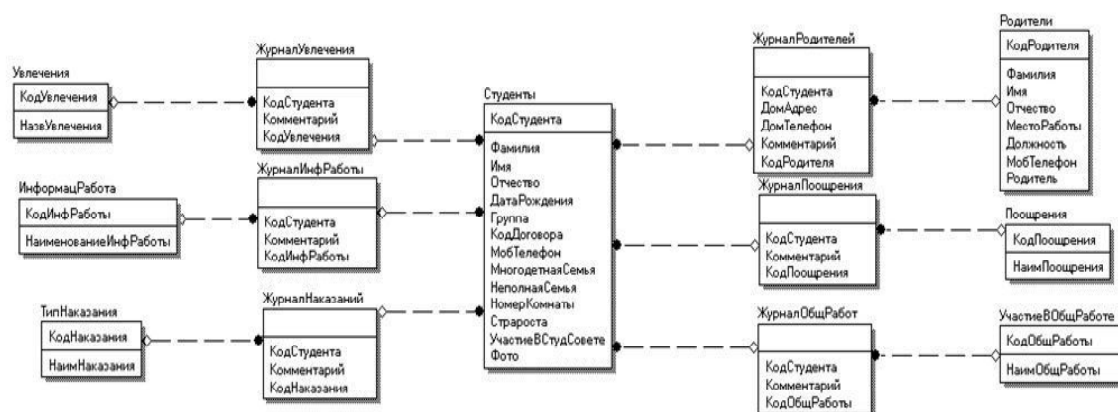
Увлечения
КодУвлечения
НазвУвлечения

ЖурналУвлечения
КодСтудента
Комментарий
КодУвлечения

ИнформацРабота
КодИнфРаботы
НаименованиеИнфРаботы

ЖурналИнфРаботы
КодСтудента
Комментарий
КодИнфРаботы

ТипНаказания
КодНаказания
НаимНаказания

ЖурналНаказаний
КодСтудента
Комментарий
КодНаказания

Студенты
КодСтудента
Фамилия
Имя
Отчество
ДатаРождения
Группа
КодДоговора
МобТелефон
МногодетнаяСемья
НеполнаяСемья
НомерКомнаты
Страроста
УчастиеВСтудСовете
Фото

ЖурналРодителей
КодСтудента
ДомАдрес
ДомТелефон
Комментарий
КодРодителя

Родители
КодРодителя
Фамилия
Имя
Отчество
МестоРаботы
Должность
МобТелефон
Родитель

ЖурналПоощрения
КодСтудента
Комментарий
КодПоощрения

Поощрения
КодПоощрения
НаимПоощрения

ЖурналОбщРабот
КодСтудента
Комментарий
КодОбщРаботы

УчастиеВОбщРаботе
КодОбщРаботы
НаимОбщРаботы